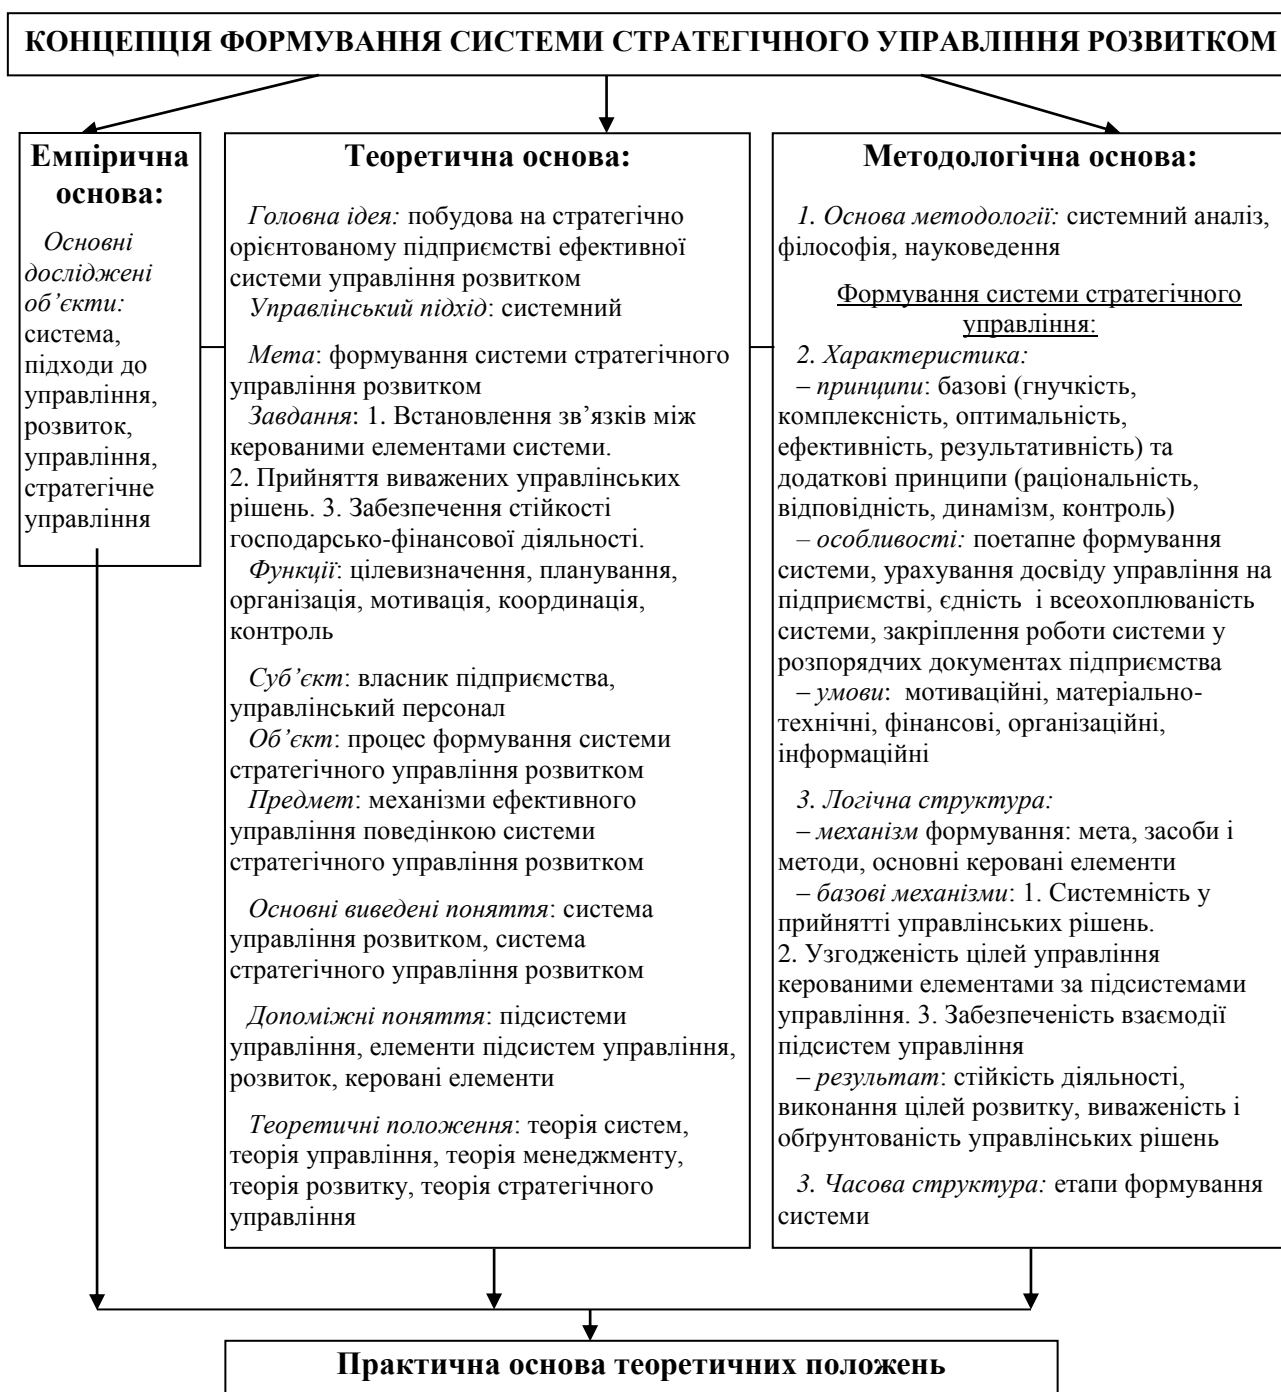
КОНЦЕПЦІЯ ФОРМУВАННЯ СИСТЕМИ СТРАТЕГІЧНОГО УПРАВЛІННЯ РОЗВИТКОМ

Емпірична основа:

Основні досліджені об'єкти: система, підходи до управління, розвиток, управління, стратегічне управління

Теоретична основа:

Головна ідея: побудова на стратегічно орієнтованому підприємстві ефективної системи управління розвитком
Управлінський підхід: системний

Мета: формування системи стратегічного управління розвитком
Завдання: 1. Встановлення зв'язків між керованими елементами системи. 2. Прийняття виважених управлінських рішень. 3. Забезпечення стійкості господарсько-фінансової діяльності.
Функції: цілевизначення, планування, організація, мотивація, координація, контроль

Суб'єкт: власник підприємства, управлінський персонал
Об'єкт: процес формування системи стратегічного управління розвитком
Предмет: механізми ефективного управління поведінкою системи стратегічного управління розвитком

Основні виведені поняття: система управління розвитком, система стратегічного управління розвитком

Допоміжні поняття: підсистеми управління, елементи підсистем управління, розвиток, керовані елементи

Теоретичні положення: теорія систем, теорія управління, теорія менеджменту, теорія розвитку, теорія стратегічного управління

Методологічна основа:

1. Основа методології: системний аналіз, філософія, науковедення

Формування системи стратегічного управління:
2. Характеристика:
– принципи: базові (гнучкість, комплексність, оптимальність, ефективність, результативність) та додаткові принципи (раціональність, відповідність, динамізм, контроль)
– особливості: поетапне формування системи, урахування досвіду управління на підприємстві, єдність і всеохоплюваність системи, закріплення роботи системи у розпорядчих документах підприємства
– умови: мотиваційні, матеріально-технічні, фінансові, організаційні, інформаційні

3. Логічна структура:
– механізм формування: мета, засоби і методи, основні керовані елементи
– базові механізми: 1. Системність у прийнятті управлінських рішень. 2. Узгодженість цілей управління керованими елементами за підсистемами управління. 3. Забезпеченість взаємодії підсистем управління
– результат: стійкість діяльності, виконання цілей розвитку, виваженість і обґрунтованість управлінських рішень

3. Часова структура: етапи формування системи

Практична основа теоретичних положень